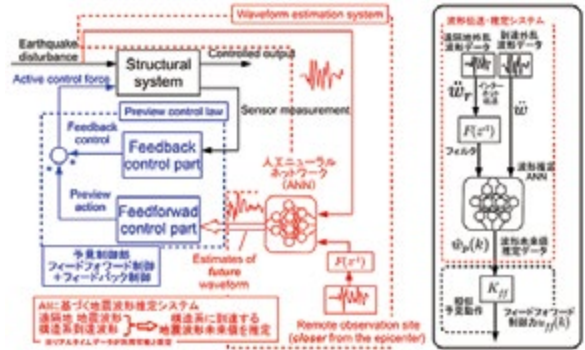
Waveform estimation system

Earthquake disturbance

Structural system

Controlled output

Active control force

Sensor measurement

Preview control law

Feedback control

Feedback control part

Preview action

Feedforwad control part

人工ニューラルネットワーク（ANN）

予見制御部
フィードフォワード制御
＋フィードバック制御

Estimates of future waveform

$F(z^{-1})$

Remote observation site (closer from the epicenter)

AIに基づく地震波形推定システム
遠隔地 地震波形
構造系到達波形
構造系に到達する地震波形未来値を推定

波形伝送・推定システム

遠隔地系統波形データ

制御系統波形データ

$\ddot{w}_r$

$\ddot{w}$

$F(z^{-1})$

フィルタ

波形推定ANN

$\hat{\ddot{w}}_p(k)$

波形未来値推定データ

$K_{ff}$

相似予見動作

フィードフォワード制御 $u_{ff}(k)$